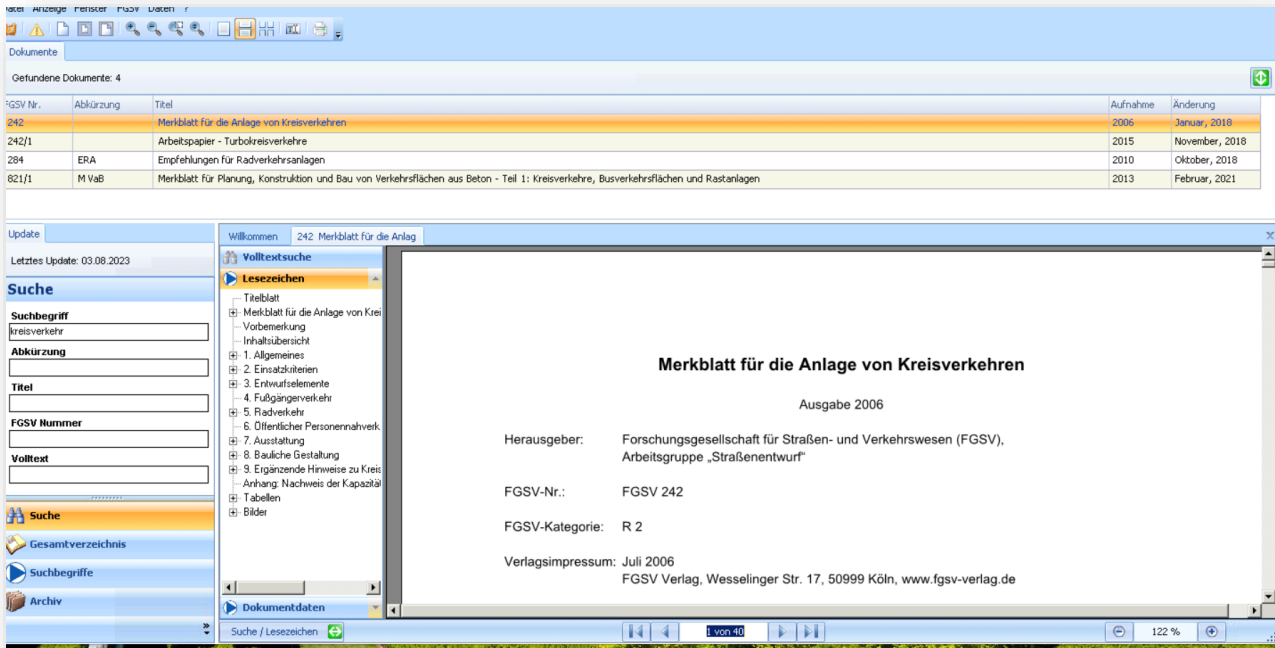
Datei Anzeige Fenster FGSV Daten ?

Dokumente

Gefundene Dokumente: 4

| FGSV Nr. | Abkürzung | Titel | Aufnahme | Änderung |
|---|---|---|---|---|
| 242 | | Merkblatt für die Anlage von Kreisverkehren | 2006 | Januar, 2018 |
| 242/1 | | Arbeitspapier - Turbokreisverkehre | 2015 | November, 2018 |
| 284 | ERA | Empfehlungen für Radverkehrsanlagen | 2010 | Oktober, 2018 |
| 821/1 | M VaB | Merkblatt für Planung, Konstruktion und Bau von Verkehrsflächen aus Beton - Teil 1: Kreisverkehre, Busverkehrsflächen und Rastanlagen | 2013 | Februar, 2021 |

Update

Letztes Update: 03.08.2023

Suche

Suchbegriff
kreisverkehr

Abkürzung

Titel

FGSV Nummer

Volltext

Suche
Gesamtverzeichnis
Suchbegriffe
Archiv

Willkommen
242 Merkblatt für die Anlag

Volltextsuche
Lesezeichen
Titelblatt
Merkblatt für die Anlage von Krei
Vorbemerkung
Inhaltsübersicht
1. Allgemeines
2. Einsatzkriterien
3. Entwurfselemente
4. Fußgängerverkehr
5. Radverkehr
6. Öffentlicher Personennahverk
7. Ausstattung
8. Bauliche Gestaltung
9. Ergänzende Hinweise zu Kreis
Anhang: Nachweis der Kapazitä
Tabellen
Bilder
Dokumentdaten

Merkblatt für die Anlage von Kreisverkehren

Ausgabe 2006

Herausgeber: Forschungsgesellschaft für Straßen- und Verkehrswesen (FGSV), Arbeitsgruppe „Straßenentwurf"

FGSV-Nr.: FGSV 242

FGSV-Kategorie: R 2

Verlagsimpressum: Juli 2006
FGSV Verlag, Wesselinger Str. 17, 50999 Köln, www.fgsv-verlag.de

Suche / Lesezeichen

1 von 40

122 %